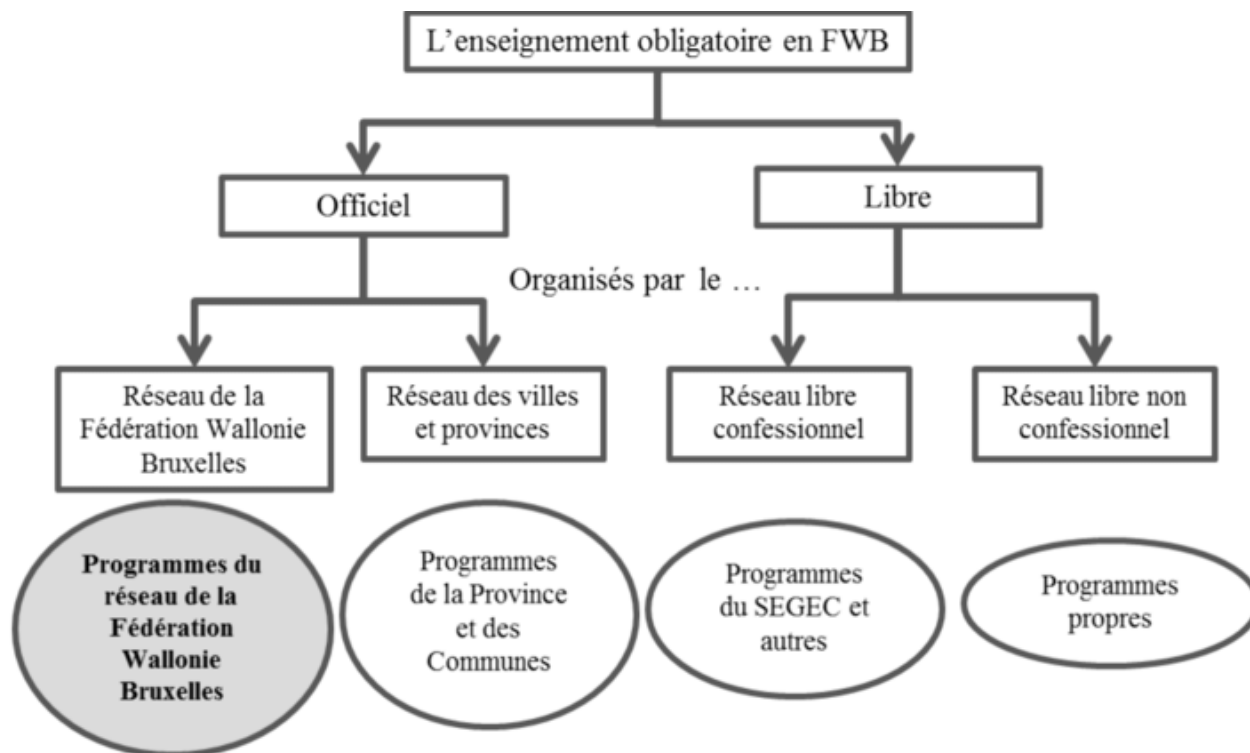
L'enseignement obligatoire en FWB

Officiel

Libre

Organisés par le …

Réseau de la Fédération Wallonie Bruxelles

Réseau des villes et provinces

Réseau libre confessionnel

Réseau libre non confessionnel

**Programmes du réseau de la Fédération Wallonie Bruxelles**

Programmes de la Province et des Communes

Programmes du SEGEC et autres

Programmes propres